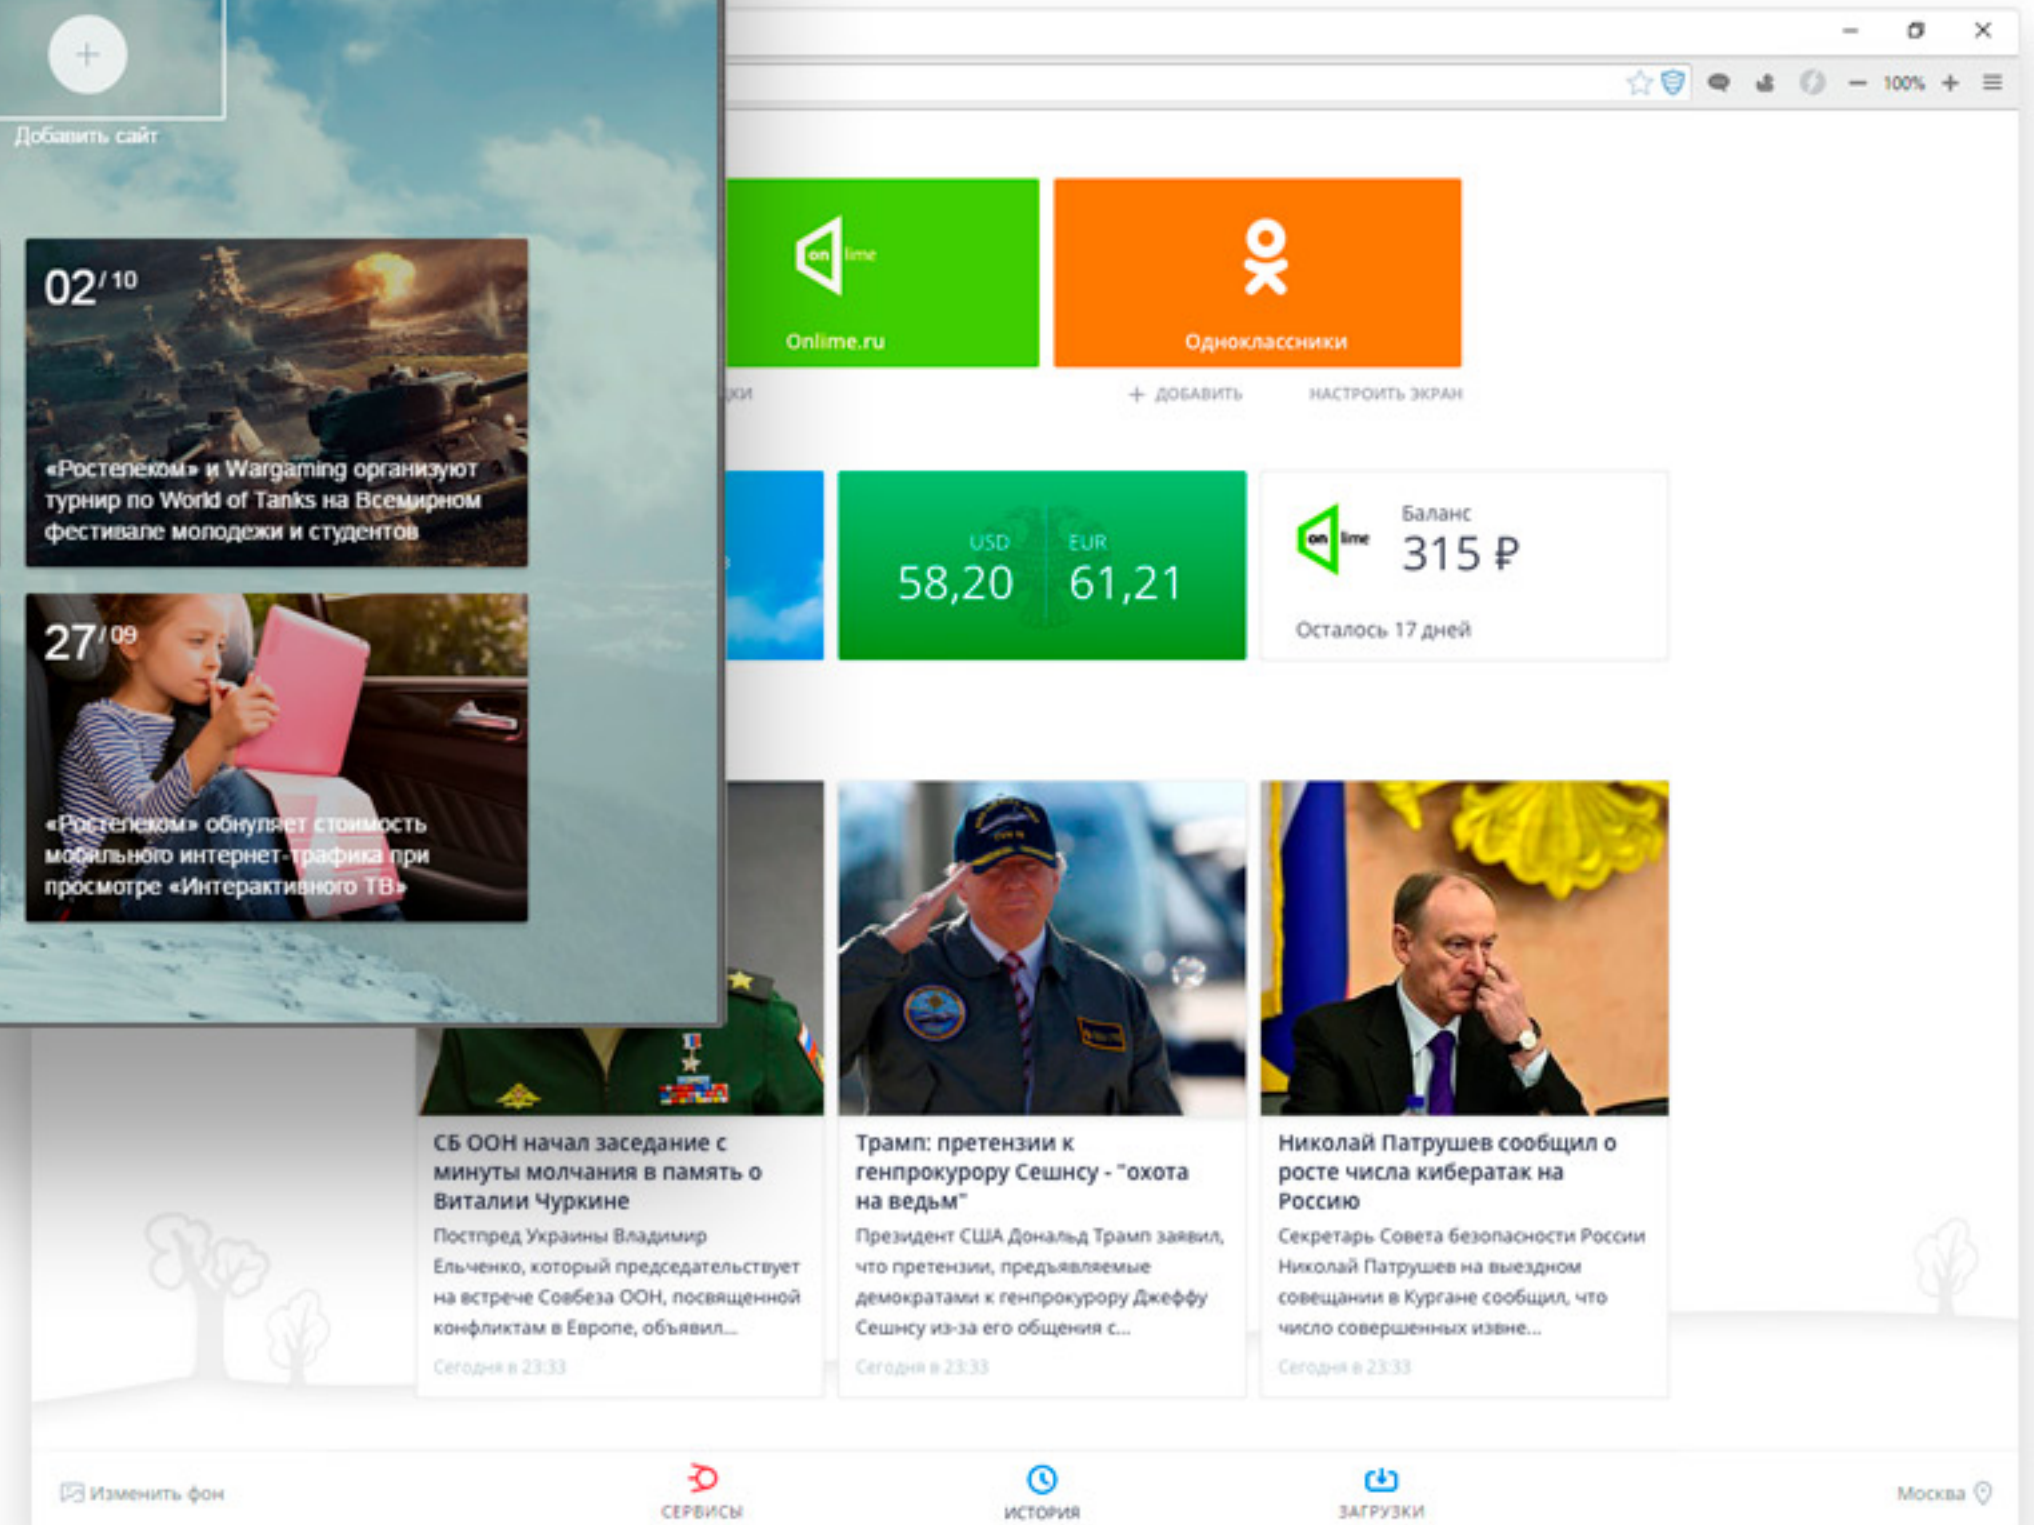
Добавить сайт

02 / 10

«Ростелеком» и Wargaming организуют турнир по World of Tanks на Всемирном фестивале молодежи и студентов

27 / 09

«Ростелеком» обнуляет стоимость мобильного интернет-трафика при просмотре «Интерактивного ТВ»

100%

on lime

Onlime.ru

Одноклассники

ки

+ ДОБАВИТЬ

НАСТРОИТЬ ЭКРАН

USD
58,20

EUR
61,21

on lime

Баланс
315 ₽

Осталось 17 дней

СБ ООН начал заседание с минуты молчания в память о Виталии Чуркине

Постпред Украины Владимир Ельченко, который председательствует на встрече Совбеза ООН, посвященной конфликтам в Европе, объявил...

Сегодня в 23:33

Трамп: претензии к генпрокурору Сешнсу - "охота на ведьм"

Президент США Дональд Трамп заявил, что претензии, предъявляемые демократами к генпрокурору Джеффу Сешнсу из-за его общения с...

Сегодня в 23:33

Николай Патрушев сообщил о росте числа кибератак на Россию

Секретарь Совета безопасности России Николай Патрушев на выездном совещании в Кургане сообщил, что число совершенных извне...

Сегодня в 23:33

Изменить фон

СЕРВИСЫ

ИСТОРИЯ

ЗАГРУЗКИ

Москва